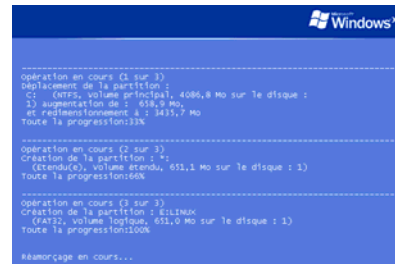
Microsoft Windows

Opération en cours (1 sur 3)
Déplacement de la partition :
C: (NTFS, volume principal, 4086,8 Mo sur le disque : 1) augmentation de : 658,9 Mo,
et redimensionnement à : 3435,7 Mo
Toute la progression:33%

Opération en cours (2 sur 3)
Création de la partition : *:
(Étendu(e), volume étendu, 651,1 Mo sur le disque : 1)
Toute la progression:66%

Opération en cours (3 sur 3)
Création de la partition : E:LINUX
(FAT32, volume logique, 651,0 Mo sur le disque : 1)
Toute la progression:100%

Réamorçage en cours...